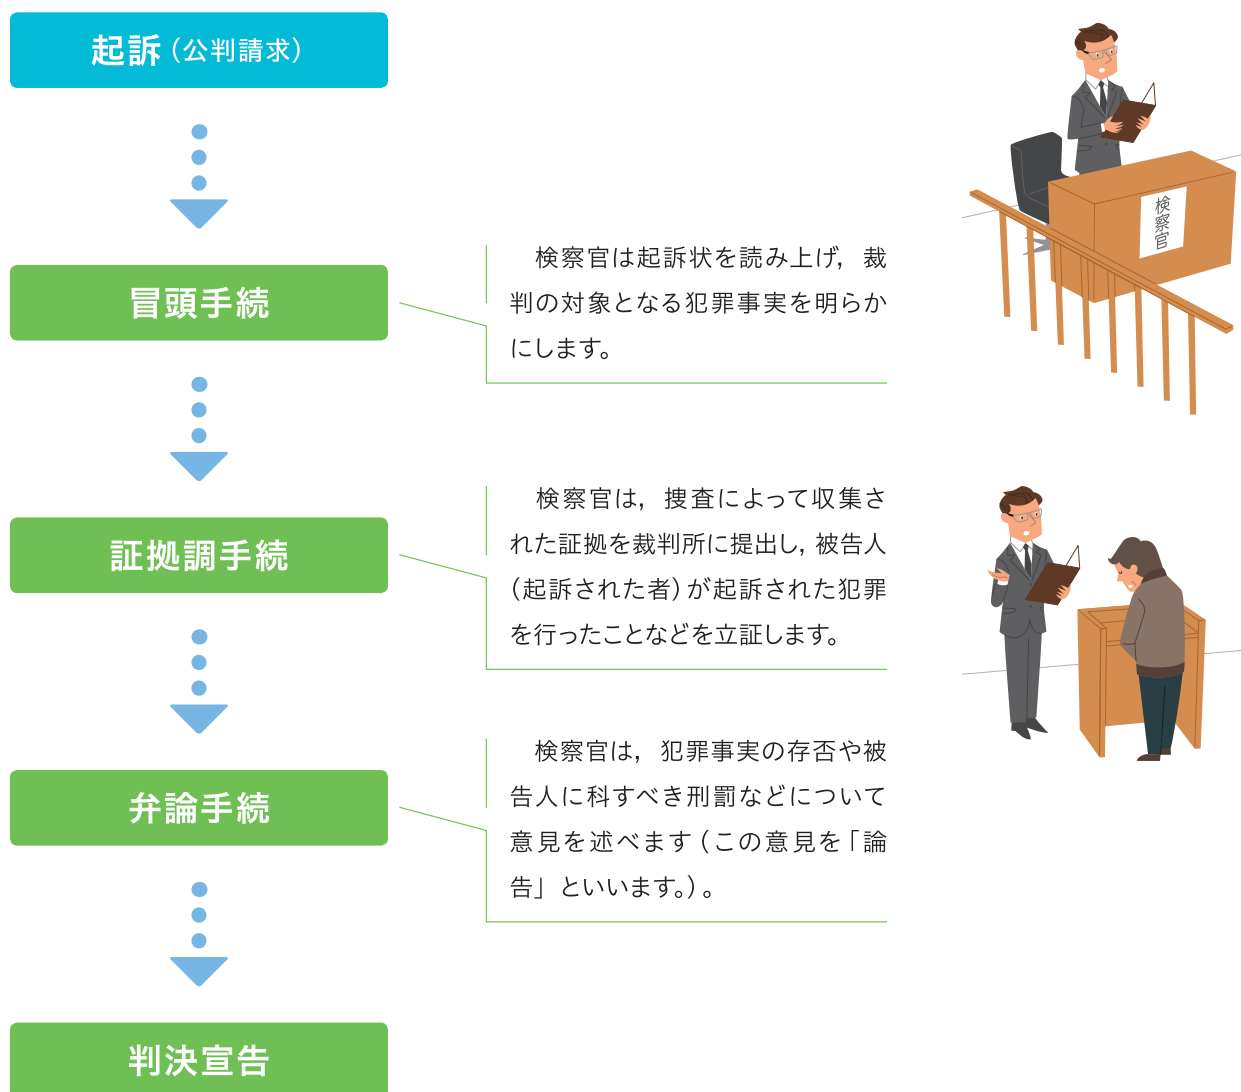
起訴（公判請求）

冒頭手続

検察官は起訴状を読み上げ，裁判の対象となる犯罪事実を明らかにします。

検察官

証拠調手続

検察官は，捜査によって収集された証拠を裁判所に提出し，被告人（起訴された者）が起訴された犯罪を行ったことなどを立証します。

弁論手続

検察官は，犯罪事実の存否や被告人に科すべき刑罰などについて意見を述べます（この意見を「論告」といいます。）。

判決宣告